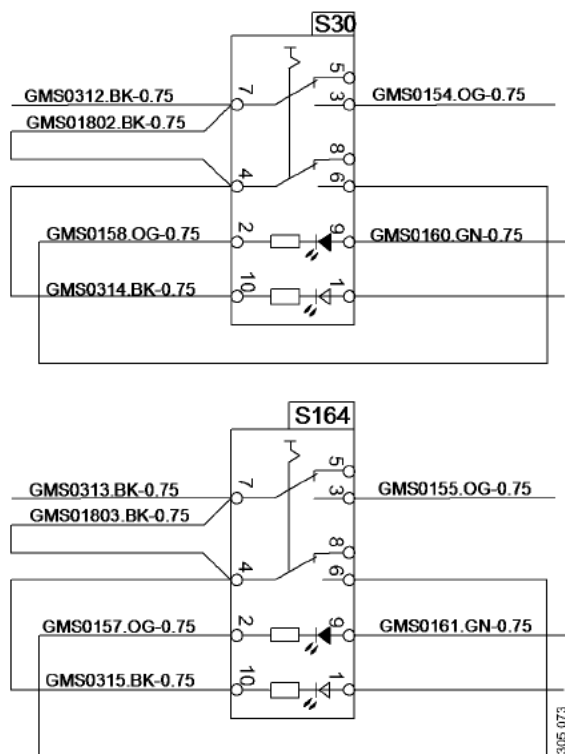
S30

GMS0312.BK-0.75
GMS01802.BK-0.75
7
5
3
GMS0154.OG-0.75
8
4
6
GMS0158.OG-0.75
2
9
GMS0160.GN-0.75
GMS0314.BK-0.75
10
1

S164

GMS0313.BK-0.75
GMS01803.BK-0.75
7
5
3
GMS0155.OG-0.75
8
4
6
GMS0157.OG-0.75
2
9
GMS0161.GN-0.75
GMS0315.BK-0.75
10
1

305 073